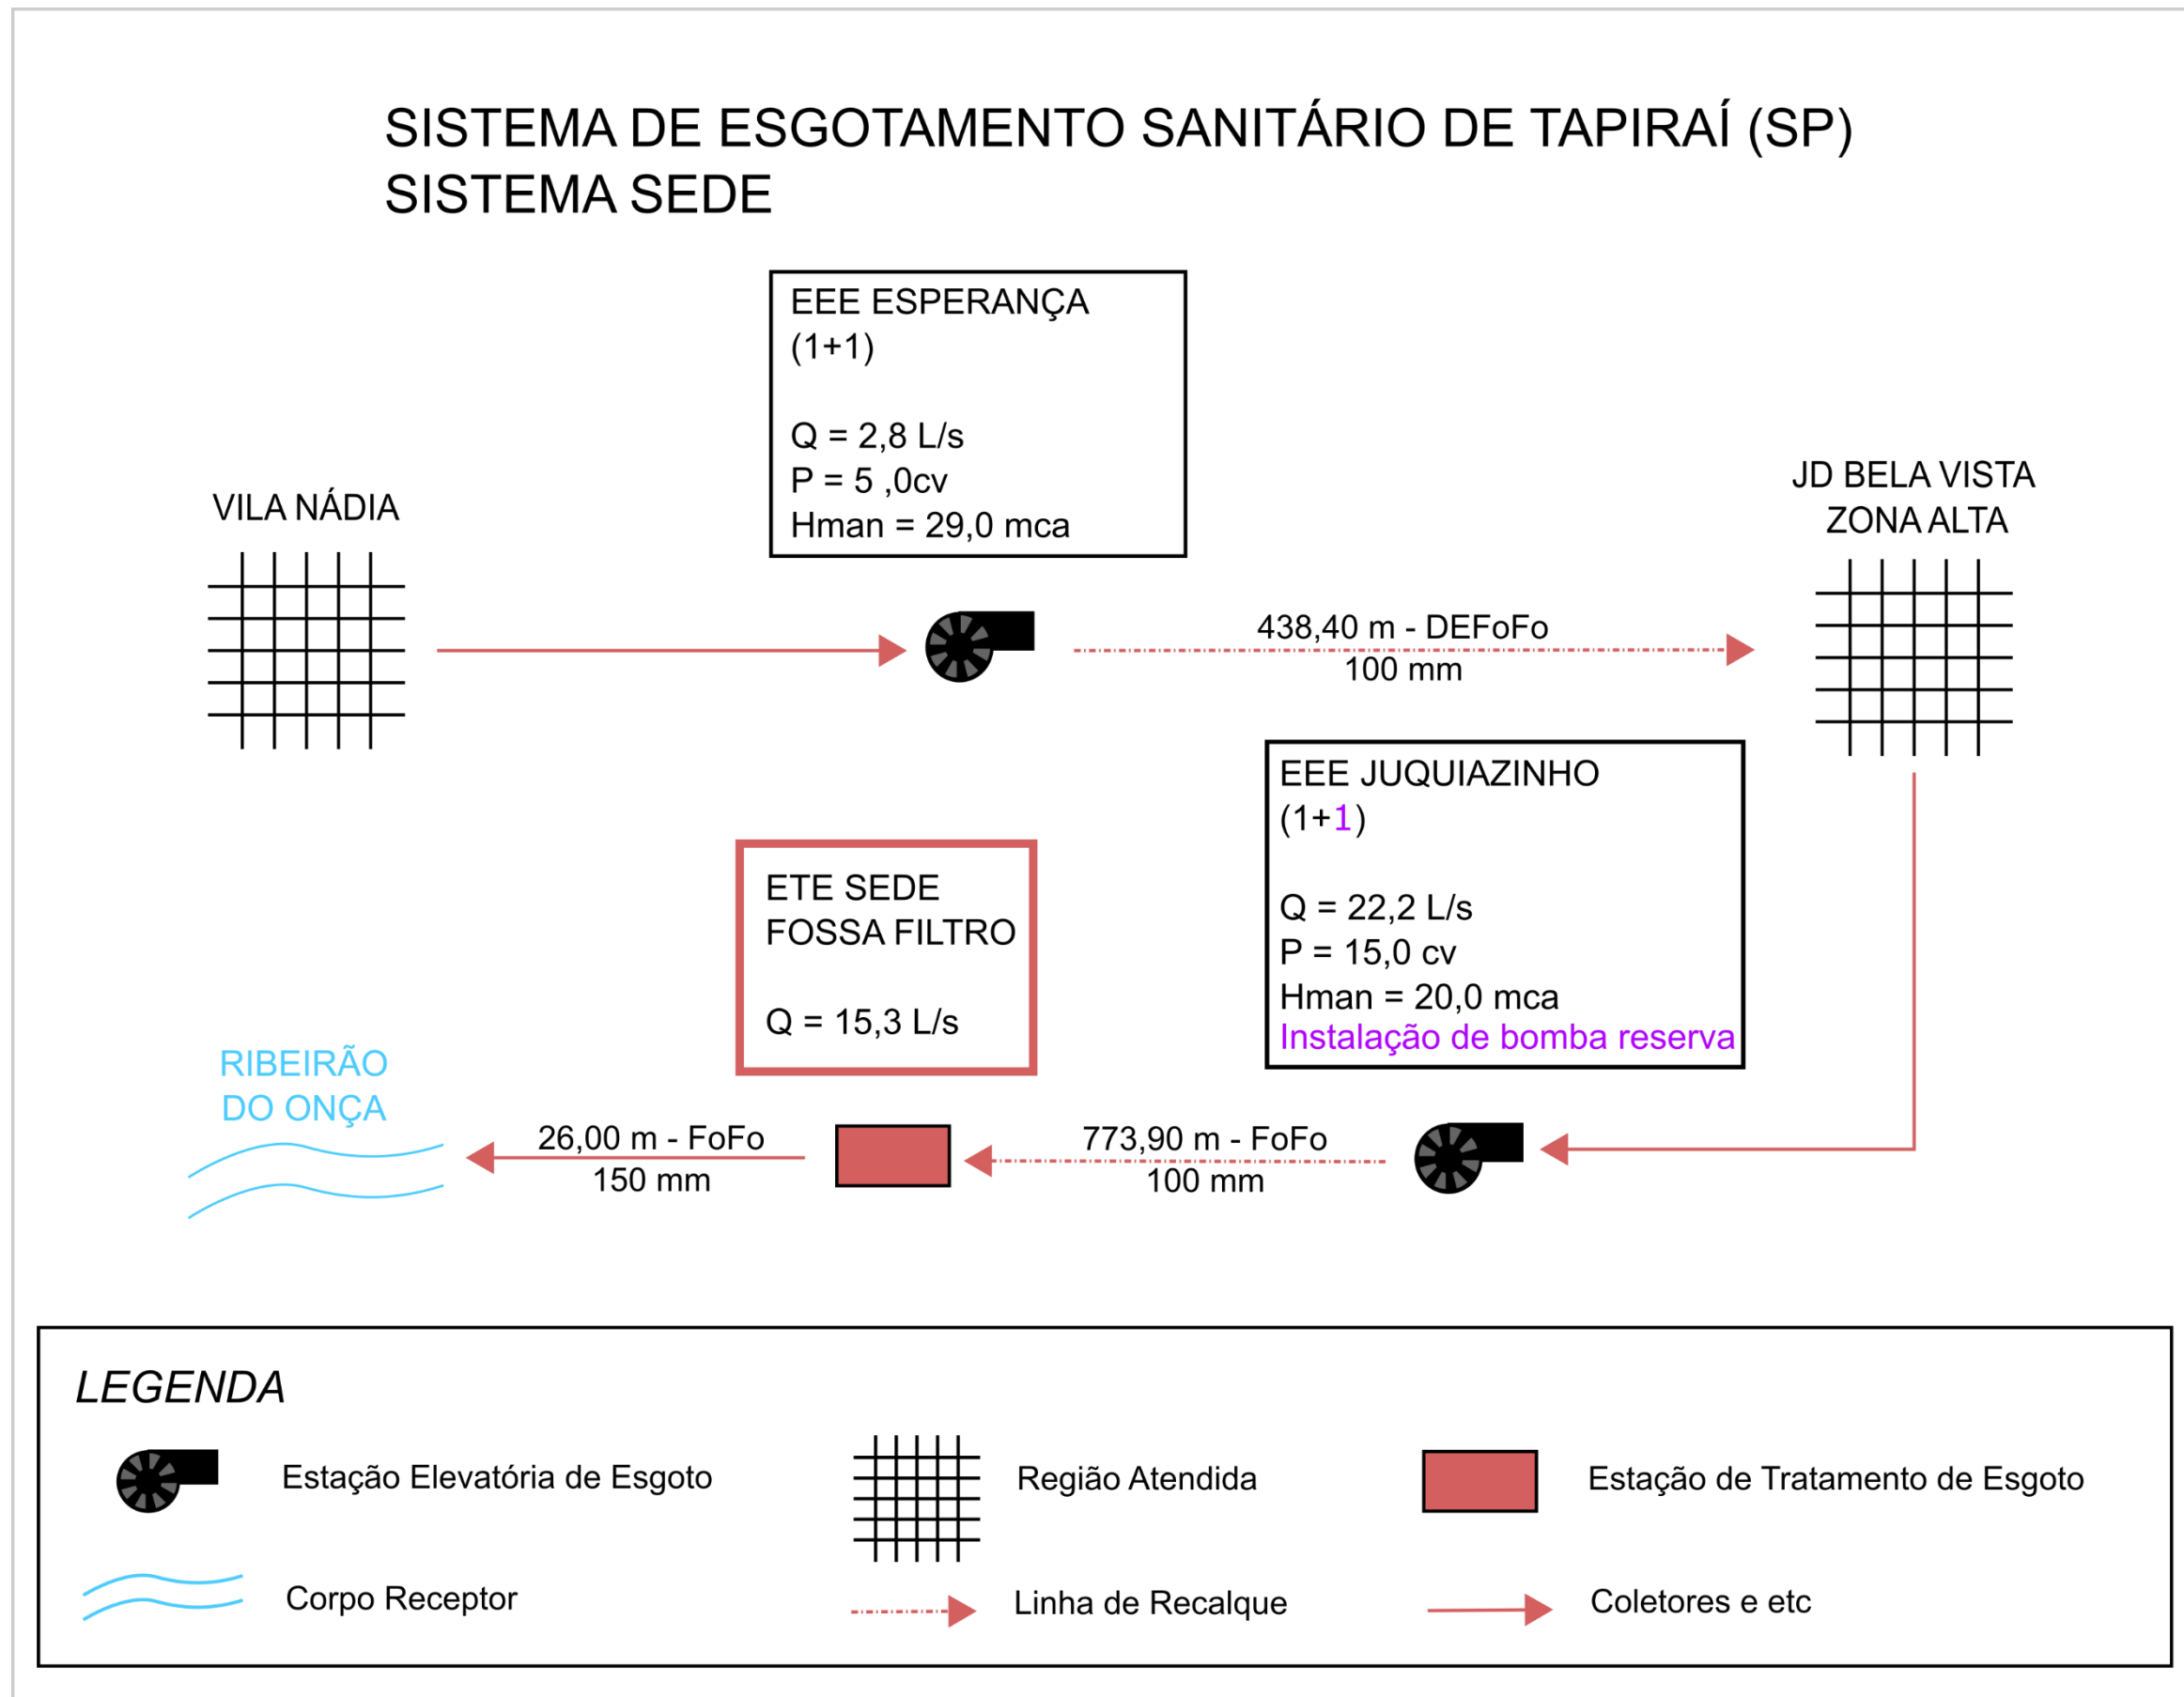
SISTEMA DE ESGOTAMENTO SANITÁRIO DE TAPIRAÍ (SP)
SISTEMA SEDE

EEE ESPERANÇA
(1+1)

Q = 2,8 L/s
P = 5 ,0cv
Hman = 29,0 mca

VILA NÁDIA

JD BELA VISTA
ZONA ALTA

438,40 m - DEFoFo
100 mm

EEE JUQUIAZINHO
(1+1)

Q = 22,2 L/s
P = 15,0 cv
Hman = 20,0 mca
Instalação de bomba reserva

ETE SEDE
FOSSA FILTRO

Q = 15,3 L/s

RIBEIRÃO
DO ONÇA

26,00 m - FoFo
150 mm

773,90 m - FoFo
100 mm

LEGENDA

Estação Elevatória de Esgoto

Região Atendida

Estação de Tratamento de Esgoto

Corpo Receptor

Linha de Recalque

Coletores e etc